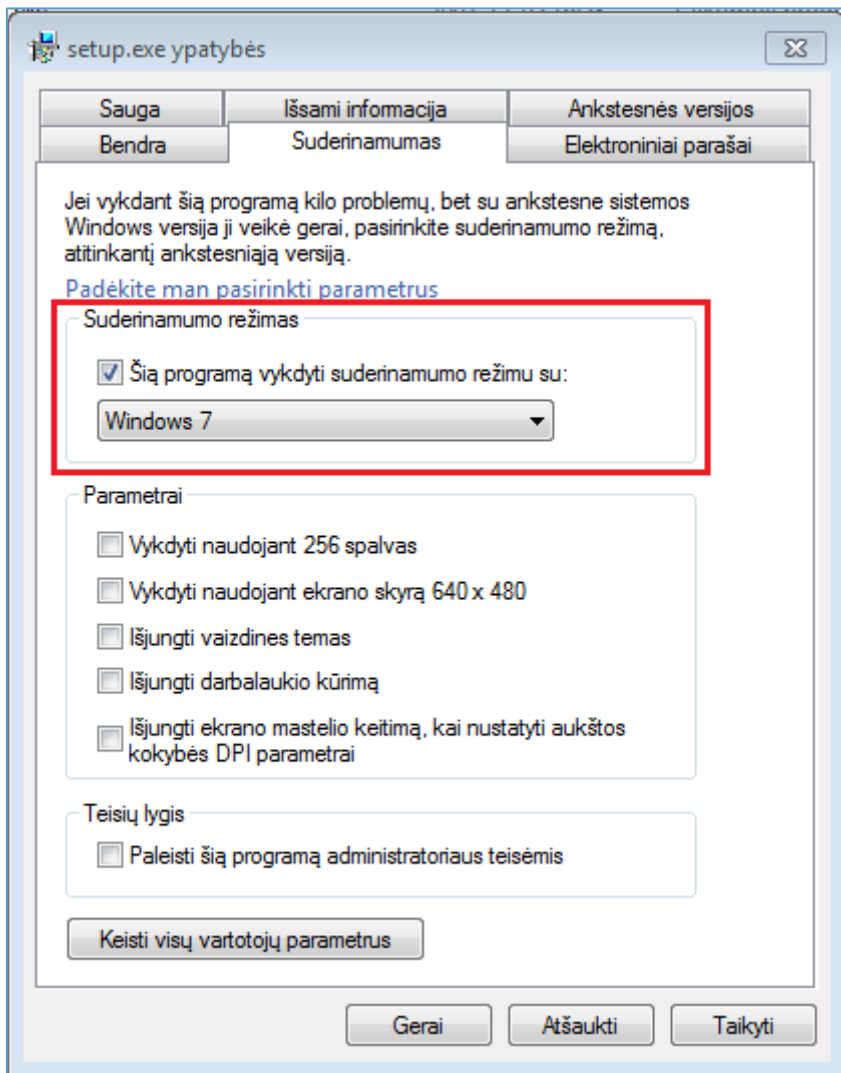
setup.exe ypatybės

Sauga | Išsami informacija | Ankstesnės versijos
Bendra | Suderinamumas | Elektroniniai parašai

Jei vykdant šią programą kilo problemų, bet su ankstesne sistemos Windows versija ji veikė gerai, pasirinkite suderinamumo režimą, atitinkantį ankstesniąją versiją.

Padėkite man pasirinkti parametrus

Suderinamumo režimas

Šią programą vykdyti suderinamumo režimu su:

Windows 7

Parametrai

Vykdyti naudojant 256 spalvas

Vykdyti naudojant ekrano skyrą 640 x 480

Išjungti vaizdines temas

Išjungti darbalaukio kūrimą

Išjungti ekrano mastelio keitimą, kai nustatyti aukštos kokybės DPI parametrai

Teisių lygis

Paleisti šią programą administratoriaus teisėmis

Keisti visų vartotojų parametrus

Gerai | Atšaukti | Taikyti